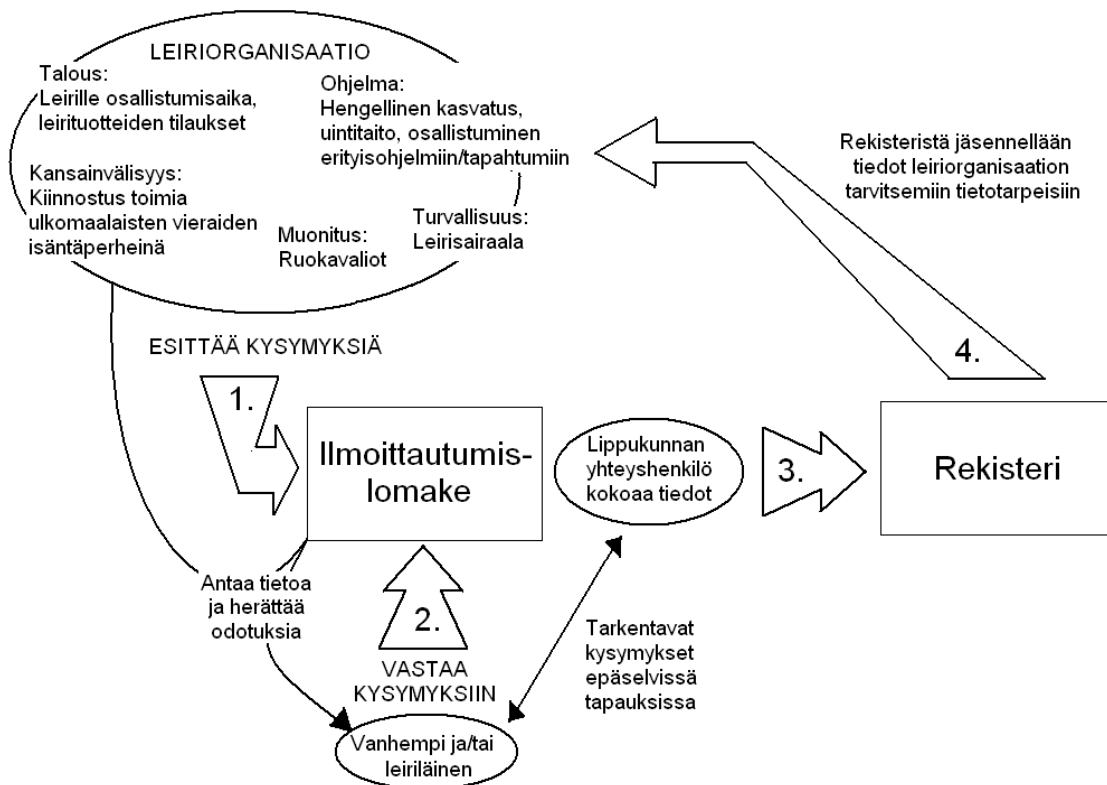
LEIRIORGANISAATIO

Talous:
Leirille osallistumisaika, leirituotteiden tilaukset

Ohjelma:
Hengellinen kasvatus, uintitaito, osallistuminen erityisohjelmiin/tapahtumiin

Kansainvälisyys:
Kiinnostus toimia ulkomaalaisten vieraiden isäntäperheinä

Muonitus:
Ruokavaliot

Turvallisuus:
Leirisairaala

Rekisteristä jäsennellään tiedot leiriorganisaation tarvitsemiin tietotarpeisiin

4.

ESITTÄÄ KYSYMYKSIÄ

1.

Ilmoittautumislomake

Lippukunnan yhteyshenkilö kokoaa tiedot

3.

Rekisteri

Antaa tietoa ja herättää odotuksia

2.

VASTAA KYSYMYKSIIN

Tarkentavat kysymykset epäselvissä tapauksissa

Vanhempi ja/tai leiriläinen